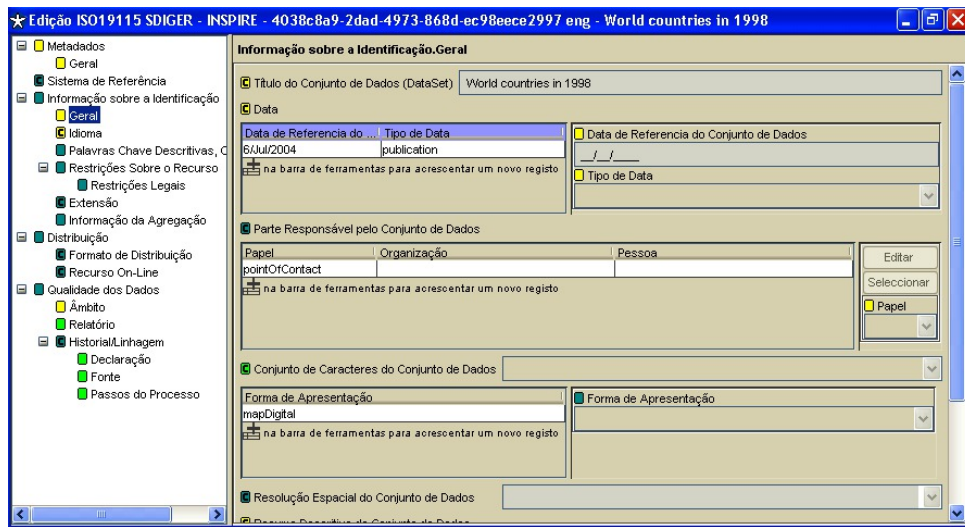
Edição ISO19115 SDIGER - INSPIRE - 4038c8a9-2dad-4973-868d-ec98eece2997 eng - World countries in 1998

Metadados
Geral
Sistema de Referência
Informação sobre a Identificação
Geral
Idioma
Palavras Chave Descritivas, C
Restrições Sobre o Recurso
Restrições Legais
Extensão
Informação da Agregação
Distribuição
Formato de Distribuição
Recurso On-Line
Qualidade dos Dados
Âmbito
Relatório
Historial/Linhagem
Declaração
Fonte
Passos do Processo

Informação sobre a Identificação.Geral

Título do Conjunto de Dados (DataSet) World countries in 1998

Data

| Data de Referencia do ... | Tipo de Data |
|---|---|
| 6/Jul/2004 | publication |

na barra de ferramentas para acrescentar um novo registo

Data de Referencia do Conjunto de Dados
__/__/____
Tipo de Data

Parte Responsável pelo Conjunto de Dados

| Papel | Organização | Pessoa |
|---|---|---|
| pointOfContact | | |

na barra de ferramentas para acrescentar um novo registo

Editar
Seleccionar
Papel

Conjunto de Caracteres do Conjunto de Dados

| Forma de Apresentação |
|---|
| mapDigital |

na barra de ferramentas para acrescentar um novo registo

Forma de Apresentação

Resolução Espacial do Conjunto de Dados

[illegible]